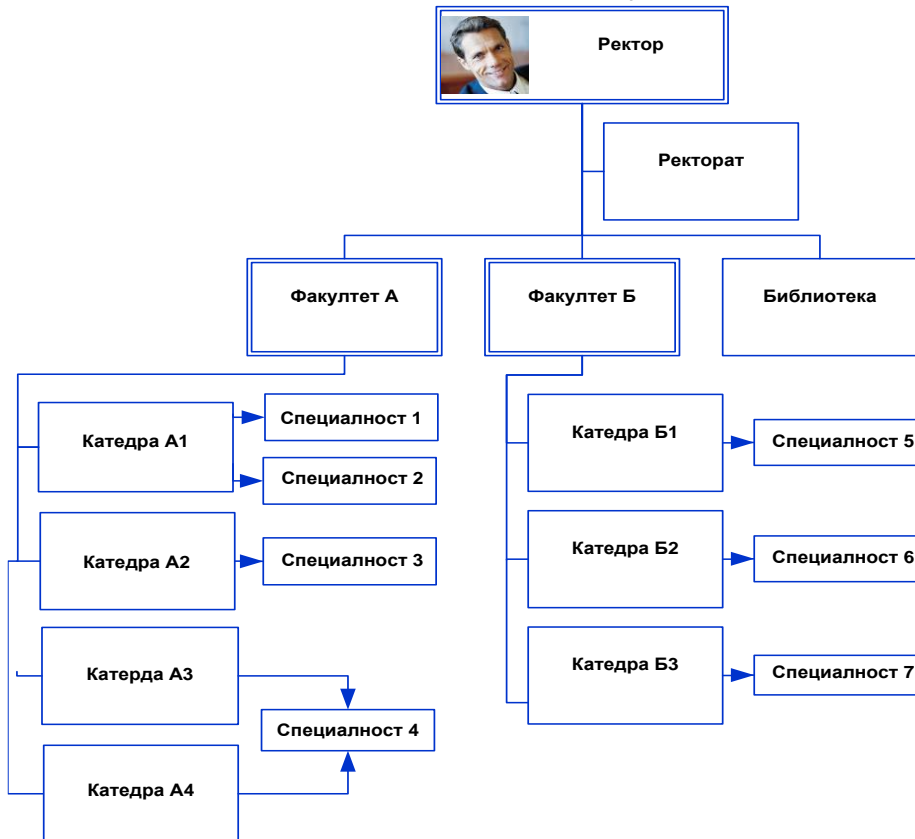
Ректор

Ректорат

Факултет А

Факултет Б

Библиотека

Катедра А1

Специалност 1

Специалност 2

Катедра А2

Специалност 3

Катерда А3

Специалност 4

Катедра А4

Катедра Б1

Специалност 5

Катедра Б2

Специалност 6

Катедра Б3

Специалност 7